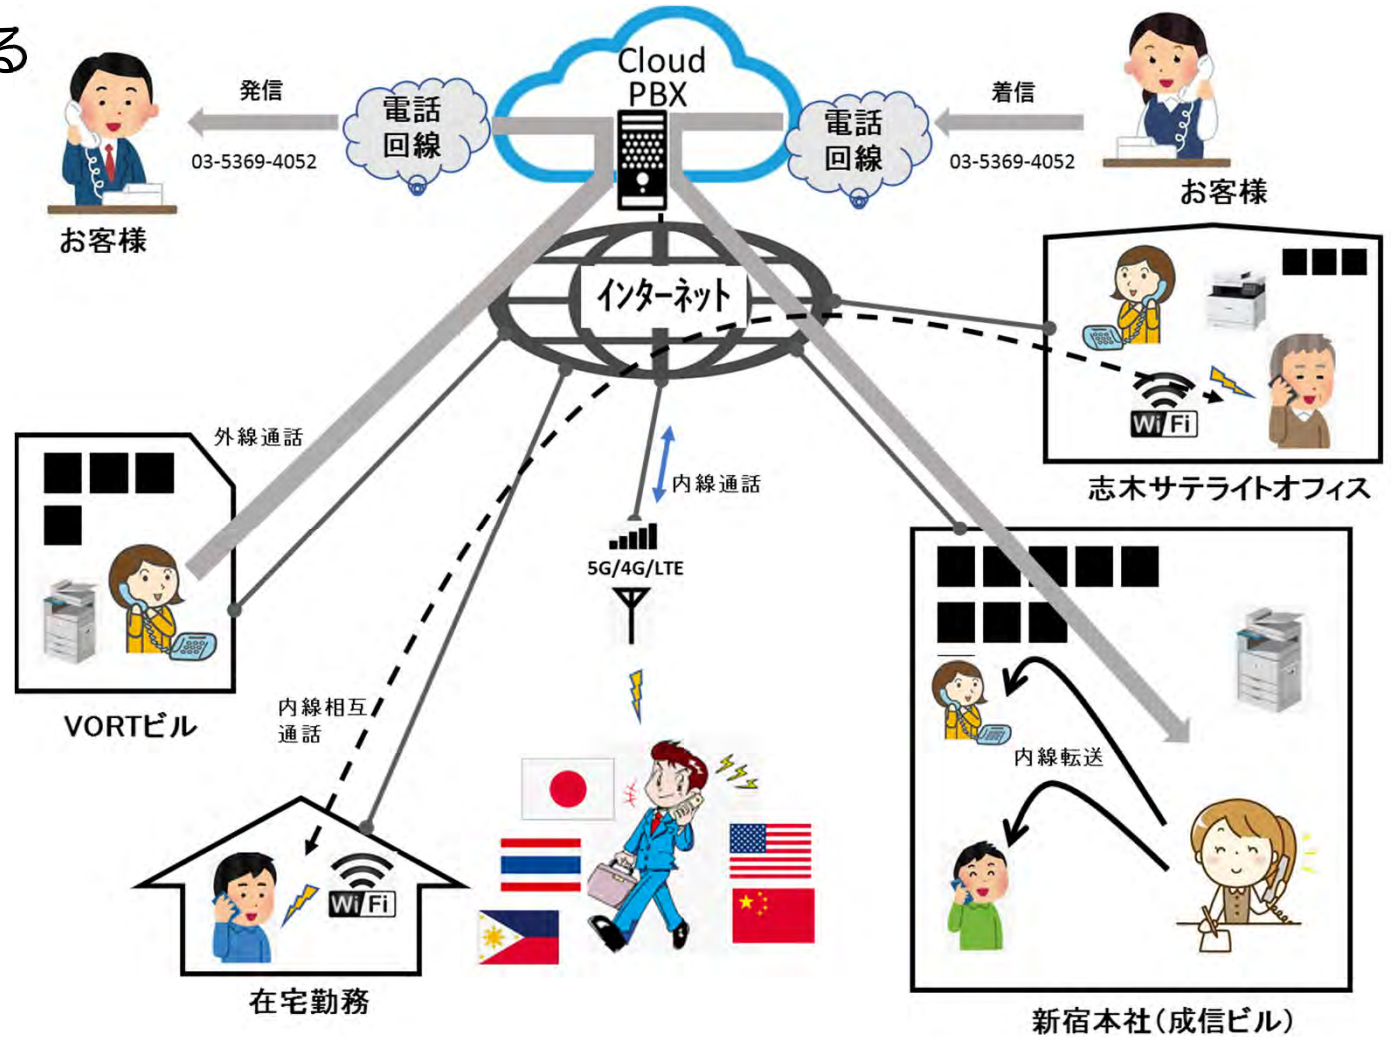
る

Cloud PBX

発信

03-5369-4052

電話回線

お客様

電話回線

着信

03-5369-4052

お客様

インターネット

Wi Fi

志木サテライトオフィス

外線通話

VORTビル

内線通話

5G/4G/LTE

内線相互通話

Wi Fi

在宅勤務

内線転送

新宿本社(成信ビル)